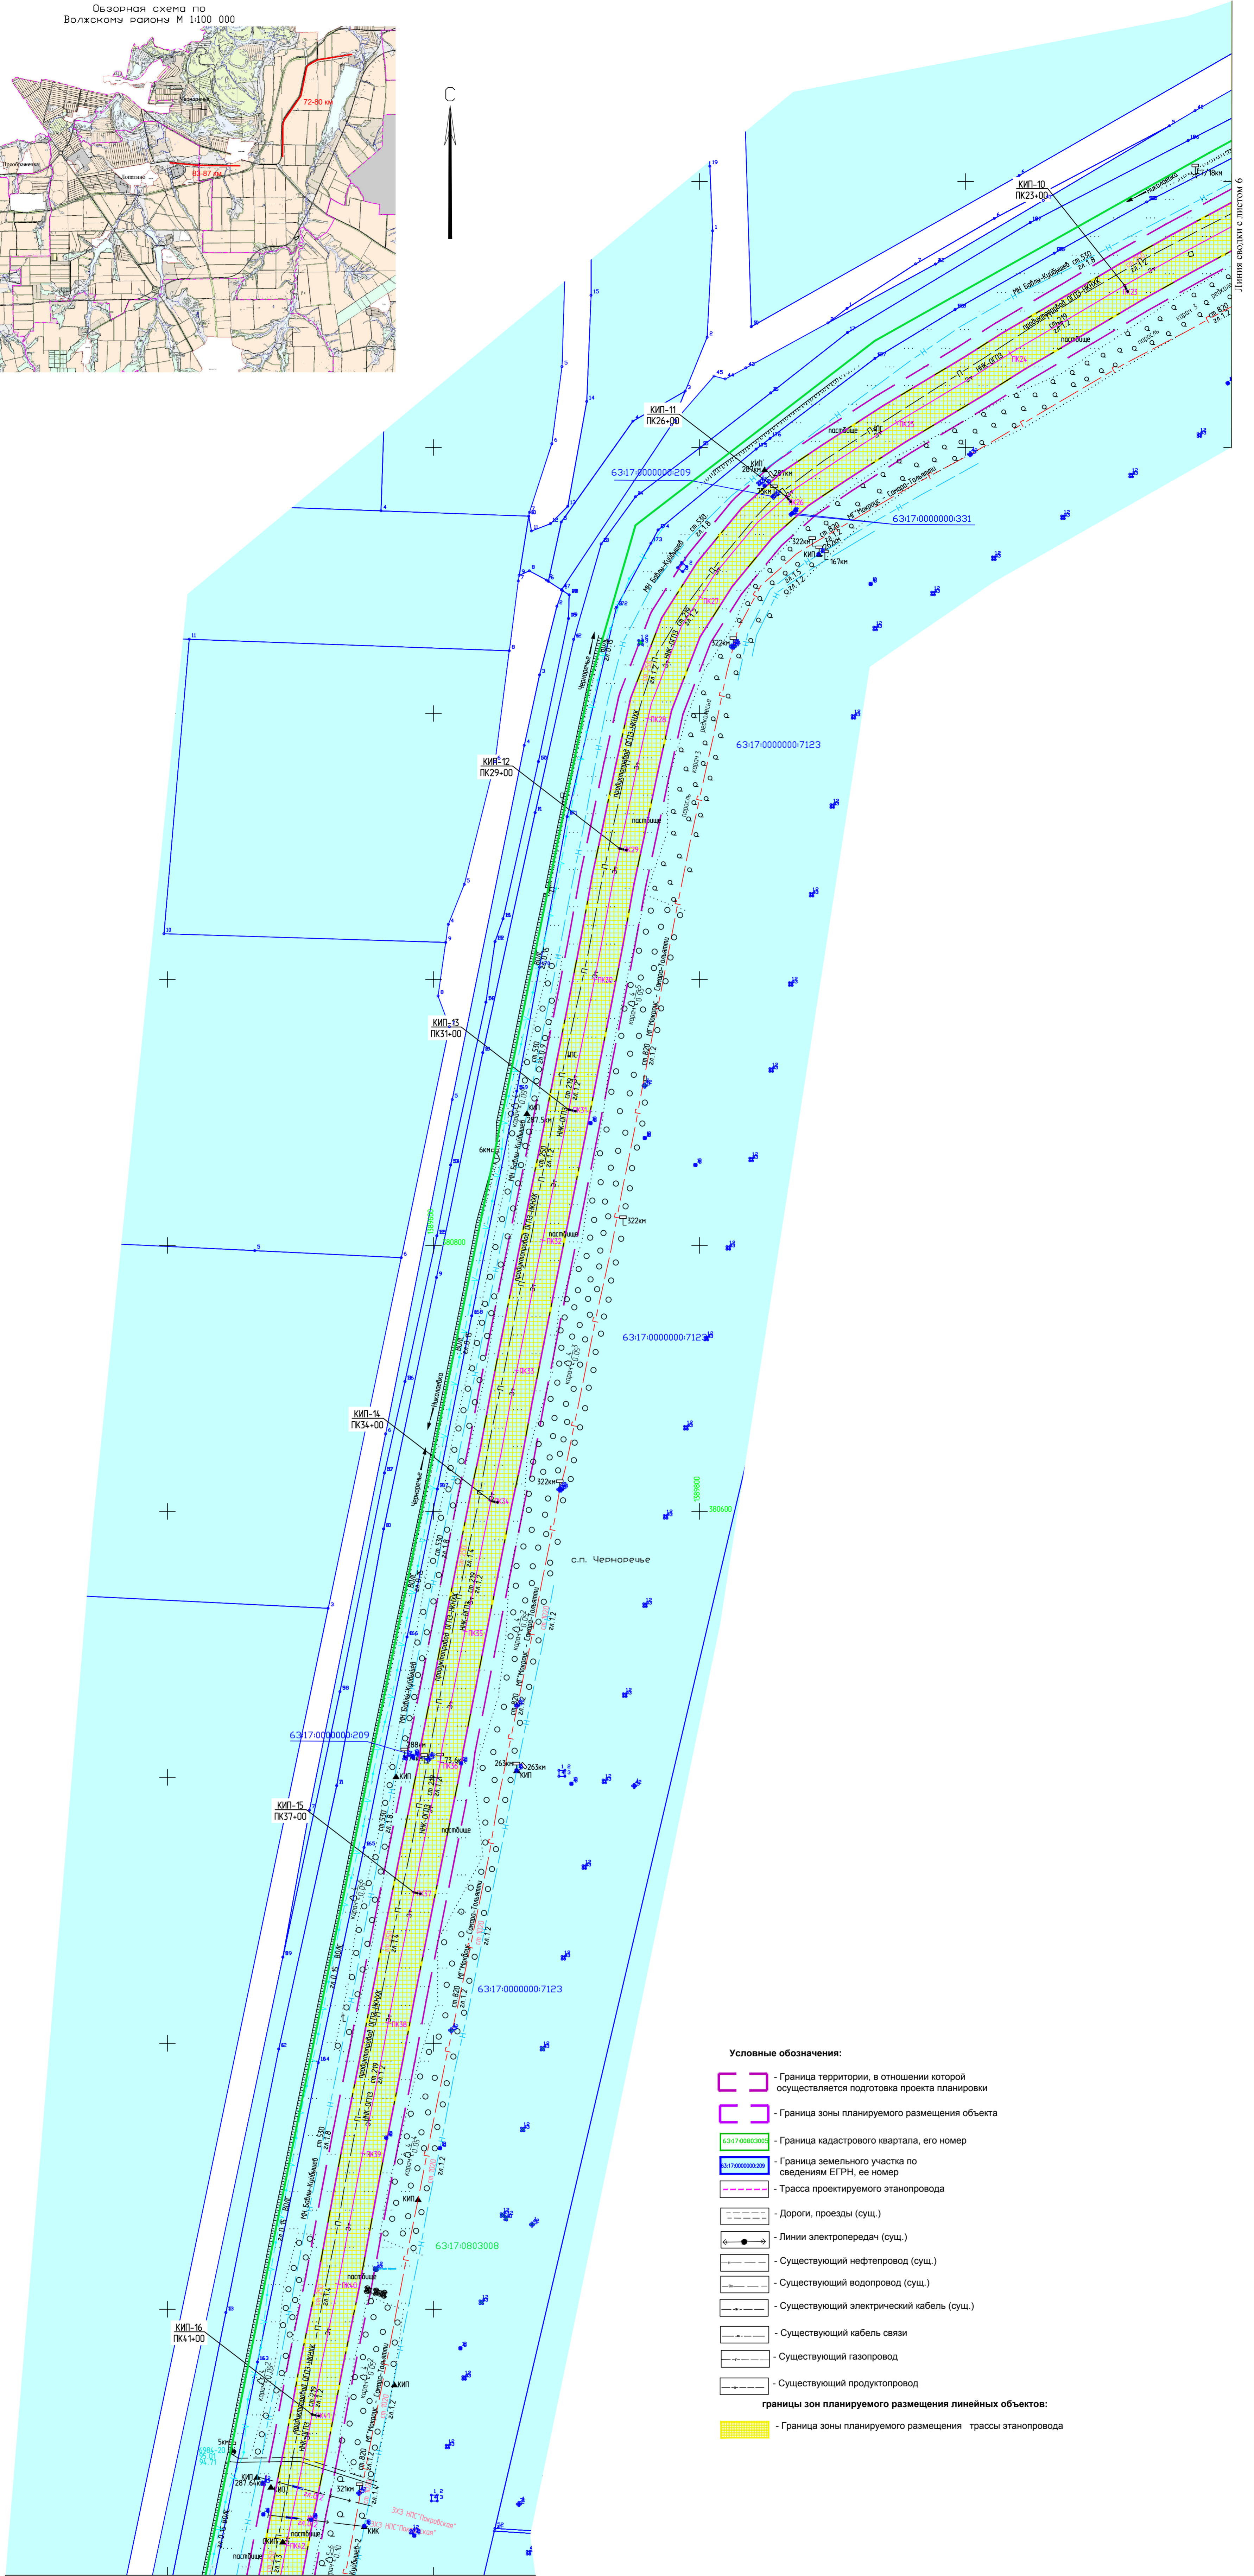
Обзорная схема по
Волжскому району М 1:100 000

72-80 км
83-87 км

С

Линия сводки с листом 6

КИП-10
ПК23+00

КИП-11
ПК26+00

63:17:0000000:209

63:17:0000000:331

КИП-12
ПК29+00

63:17:0000000:7123

КИП-13
ПК31+00

63:17:0000000:7123

КИП-14
ПК34+00

с.п. Черноречье

63:17:0000000:209

КИП-15
ПК37+00

63:17:0000000:7123

63:17:0803008

КИП-16
ПК41+00

Условные обозначения:

- Граница территории, в отношении которой осуществляется подготовка проекта планировки

- Граница зоны планируемого размещения объекта

63:17:0803008 - Граница кадастрового квартала, его номер

63:17:0000000:209 - Граница земельного участка по сведениям ЕГРН, ее номер

- Трасса проектируемого этанопровода

- Дороги, проезды (сущ.)

- Линии электропередач (сущ.)

- Существующий нефтепровод (сущ.)

- Существующий водопровод (сущ.)

- Существующий электрический кабель (сущ.)

- Существующий кабель связи

- Существующий газопровод

- Существующий продуктопровод

границы зон планируемого размещения линейных объектов:

- Граница зоны планируемого размещения трассы этанопровода